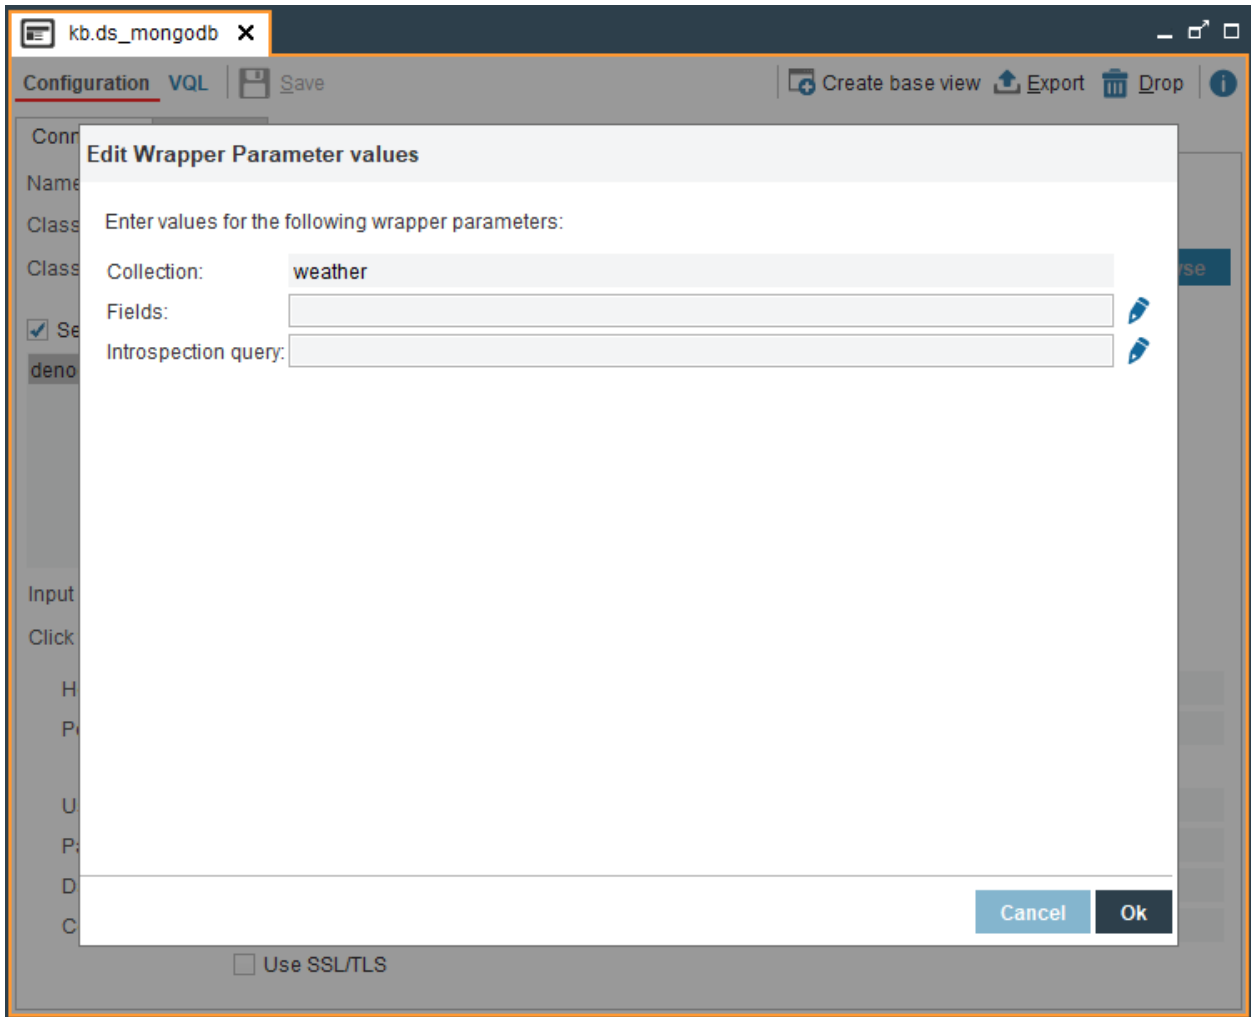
kb.ds_mongodb ✕

Configuration VQL Save Create base view Export Drop

Conn
Name
Class
Class
Se
deno
Input
Click
H
P
U
P
D
C

Edit Wrapper Parameter values

Enter values for the following wrapper parameters:

Collection: weather
Fields:
Introspection query:

Cancel Ok

Use SSL/TLS